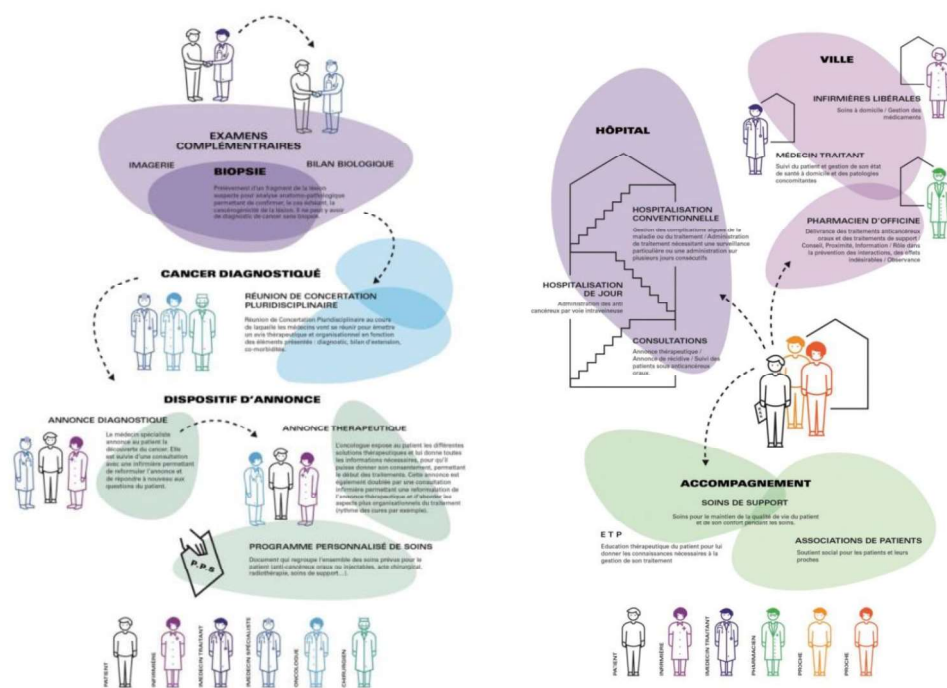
EXAMENS COMPLÉMENTAIRES

IMAGERIE

BILAN BIOLOGIQUE

BIOPSIE

Prélèvement d'un fragment de la lésion suspecte pour analyse anatomo-pathologique permettant de confirmer, le cas échéant, la cancérogénicité de la lésion. Il ne peut y avoir de diagnostic de cancer sans biopsie.

CANCER DIAGNOSTIQUÉ

RÉUNION DE CONCERTATION PLURIDISCIPLINAIRE

Réunion de Concertation Pluridisciplinaire au cours de laquelle les médecins vont se réunir pour émettre un avis thérapeutique et organisationnel en fonction des éléments présentés : diagnostic, bilan d'extension, co-morbidités.

DISPOSITIF D'ANNONCE

ANNONCE DIAGNOSTIQUE

Le médecin spécialiste annonce au patient la découverte du cancer. Elle est suivie d'une consultation avec une infirmière permettant de reformuler l'annonce et de répondre à nouveau aux questions du patient.

ANNONCE THÉRAPEUTIQUE

L'oncologue expose au patient les différentes solutions thérapeutiques et lui donne toutes les informations nécessaires, pour qu'il puisse donner son consentement, permettant le début des traitements. Cette annonce est également doublée par une consultation infirmière permettant une reformulation de l'annonce thérapeutique et d'aborder les aspects plus organisationnels du traitement (rythme des cures par exemple).

P.P.S

PROGRAMME PERSONNALISÉ DE SOINS

Document qui regroupe l'ensemble des soins prévus pour le patient (anti-cancéreux oraux ou injectables, acte chirurgical, radiothérapie, soins de support...).

PATIENT

INFIRMIÈRE

MÉDECIN TRAITANT

MÉDECIN SPÉCIALISTE

ONCOLOGUE

CHIRURGIEN

HÔPITAL

HOSPITALISATION CONVENTIONNELLE

Gestion des complications aigues de la maladie ou du traitement / Administration de traitement nécessitant une surveillance particulière ou une administration sur plusieurs jours consécutifs

HOSPITALISATION DE JOUR

Administration des anti cancéreux par voie intraveineuse

CONSULTATIONS

Annonce thérapeutique / Annonce de récidive / Suivi des patients sous anticancéreux oraux.

VILLE

INFIRMIÈRES LIBÉRALES

Soins à domicile / Gestion des médicaments

MÉDECIN TRAITANT

Suivi du patient et gestion de son état de santé à domicile et des pathologies concomitantes

PHARMACIEN D'OFFICINE

Délivrance des traitements anticancéreux oraux et des traitements de support / Conseil, Proximité, Information / Rôle dans la prévention des interactions, des effets indésirables / Observance

ACCOMPAGNEMENT

SOINS DE SUPPORT

Soins pour le maintien de la qualité de vie du patient et de son confort pendant les soins.

ETP

Education thérapeutique du patient pour lui donner les connaissances nécessaires à la gestion de son traitement

ASSOCIATIONS DE PATIENTS

Soutient social pour les patients et leurs proches

PATIENT

INFIRMIÈRE

MÉDECIN TRAITANT

PHARMACIEN

PROCHE

PROCHE